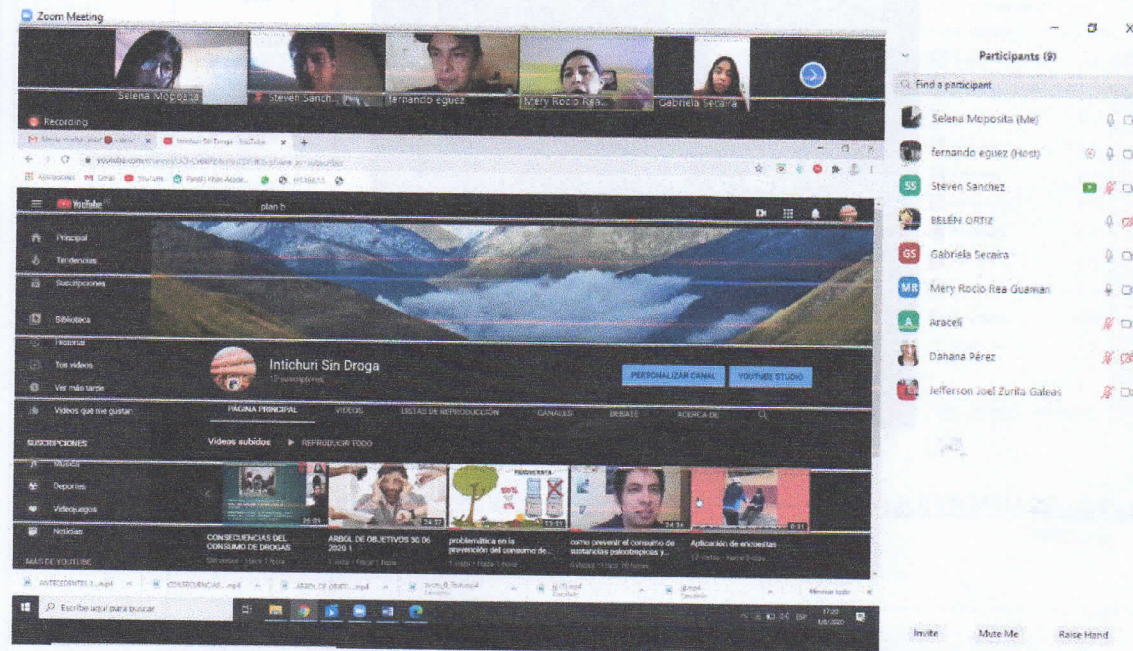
Zoom Meeting

Selena Moposita
Steven Sanch...
fernando eguez
Mery Rocio Rea...
Gabriela Secaira

Recording

Participants (9)

Find a participant

Selena Moposita (Me)
fernando eguez (Host)
Steven Sanchez
BELÉN ORTIZ
Gabriela Secaira
Mery Rocio Rea Guaman
Araceli
Dahana Pérez
Jefferson Joel Zurita Galeas

YouTube
plan b

Principal
Tendencias
Suscripciones
Biblioteca
Historial
Tus videos
Ver más tarde
Videos que me gustan

SUSCRIPCIONES
Música
Deportes
Videojuegos
Noticias

MÁS DE YOUTUBE

Intichuri Sin Droga
12 suscriptores

PERSONALIZAR CANAL
YOUTUBE STUDIO

PÁGINA PRINCIPAL
VIDEOS
LISTAS DE REPRODUCCIÓN
CANALES
DEBATE
ACERCA DE

Videos subidos
REPRODUCIR TODO

CONSECUENCIAS DEL CONSUMO DE DROGAS
ARBOL DE OBJETIVOS 30 06 2020 1
problemática en la prevención del consumo de...
como prevenir el consumo de sustancias psicotrópicas y...
Aplicación de encuestas

Escribe aquí para buscar

Invite
Mute Me
Raise Hand